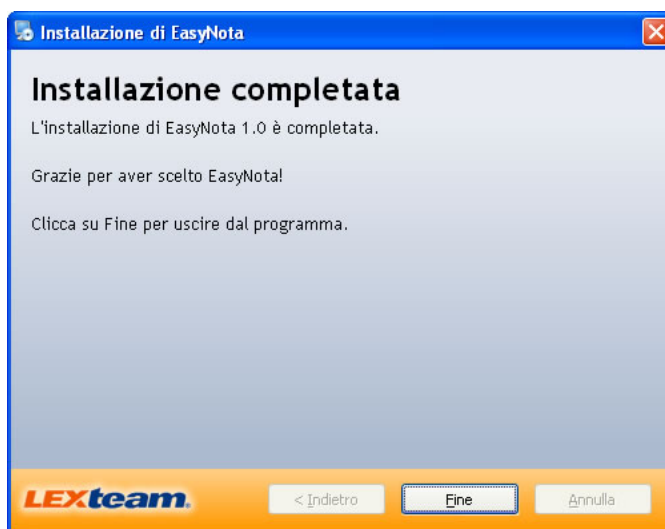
Installazione di EasyNota

Installazione completata

L'installazione di EasyNota 1.0 è completata.

Grazie per aver scelto EasyNota!

Clicca su Fine per uscire dal programma.

LEXteam.

< Indietro

Fine

Annulla